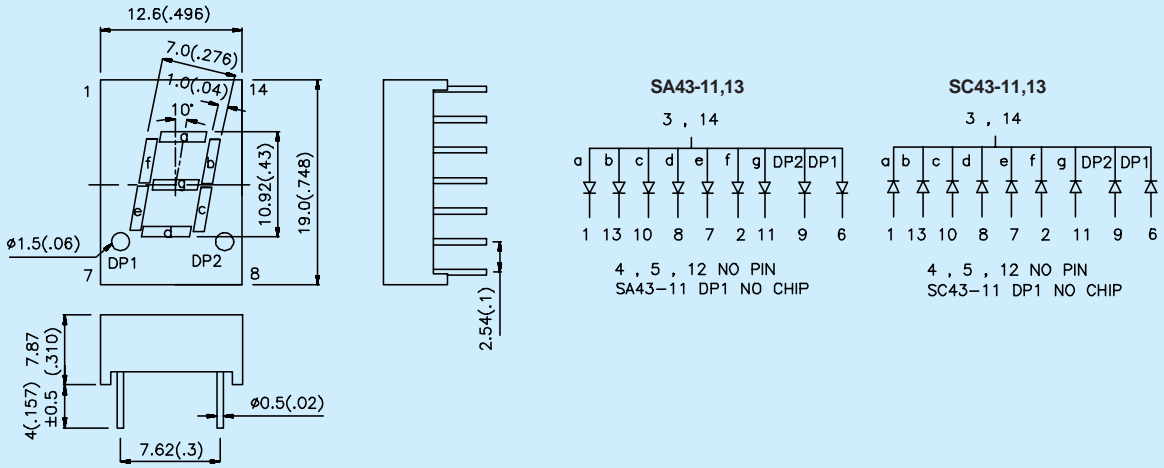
12.6(.496)
7.0(.276)
1.0(.04)
10°
1
14
a
f
b
g
e
c
d
10.92(.43)
19.0(.748)
ø1.5(.06)
DP1
DP2
7
8
2.54(.1)
7.87 (.310)
4(.157) ±0.5
ø0.5(.02)
7.62(.3)

SA43-11,13
3 , 14
a b c d e f g DP2 DP1
1 13 10 8 7 2 11 9 6
4 , 5 , 12 NO PIN
SA43-11 DP1 NO CHIP

SC43-11,13
3 , 14
a b c d e f g DP2 DP1
1 13 10 8 7 2 11 9 6
4 , 5 , 12 NO PIN
SC43-11 DP1 NO CHIP